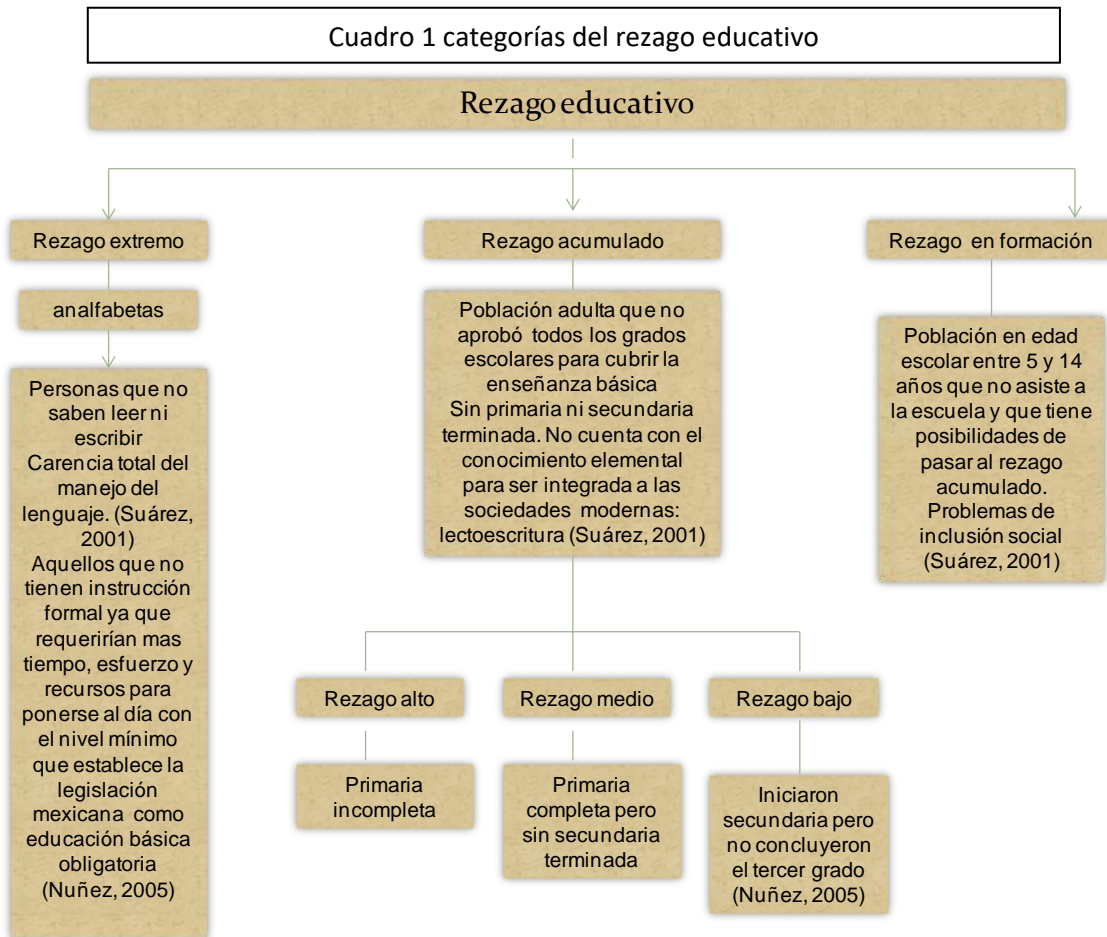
Cuadro 1 categorías del rezago educativo

Rezago educativo

Rezago extremo

analfabetas

Personas que no saben leer ni escribir
Carencia total del manejo del lenguaje. (Suárez, 2001)
Aquellos que no tienen instrucción formal ya que requerirían mas tiempo, esfuerzo y recursos para ponerse al día con el nivel mínimo que establece la legislación mexicana como educación básica obligatoria (Nuñez, 2005)

Rezago acumulado

Población adulta que no aprobó todos los grados escolares para cubrir la enseñanza básica
Sin primaria ni secundaria terminada. No cuenta con el conocimiento elemental para ser integrada a las sociedades modernas: lectoescritura (Suárez, 2001)

Rezago alto

Primaria incompleta

Rezago medio

Primaria completa pero sin secundaria terminada

Rezago bajo

Iniciaron secundaria pero no concluyeron el tercer grado (Nuñez, 2005)

Rezago en formación

Población en edad escolar entre 5 y 14 años que no asiste a la escuela y que tiene posibilidades de pasar al rezago acumulado.
Problemas de inclusión social (Suárez, 2001)